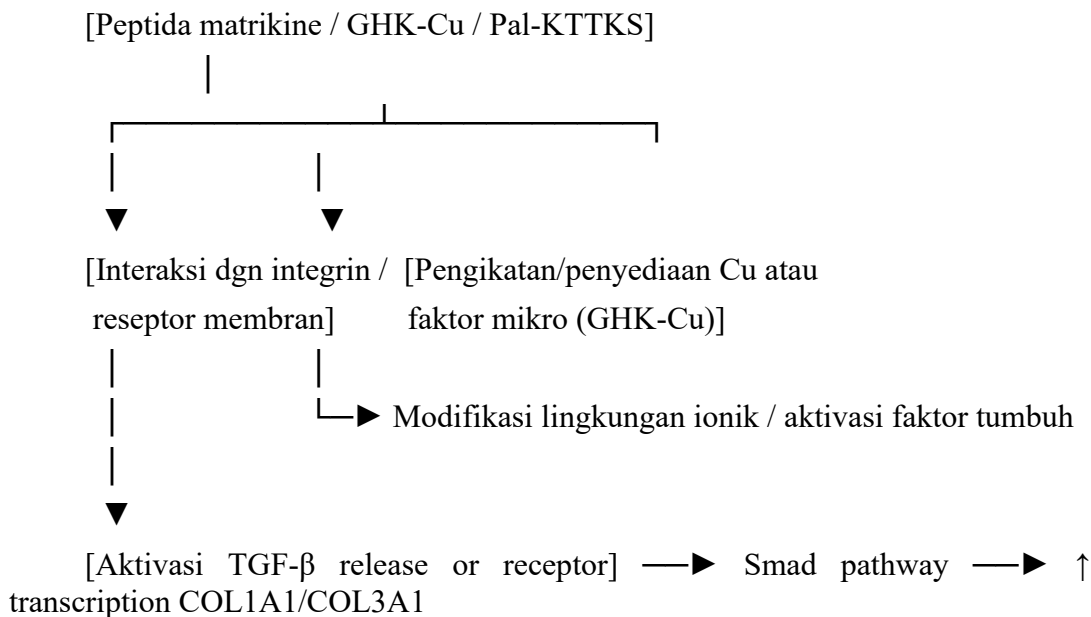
[Peptida matrikine / GHK-Cu / Pal-KTTKS]

[Interaksi dgn integrin / reseptor membran]

[Pengikatan/penyediaan Cu atau faktor mikro (GHK-Cu)]

Modifikasi lingkungan ionik / aktivasi faktor tumbuh

[Aktivasi TGF-β release or receptor] ──► Smad pathway ──► ↑ transcription COL1A1/COL3A1